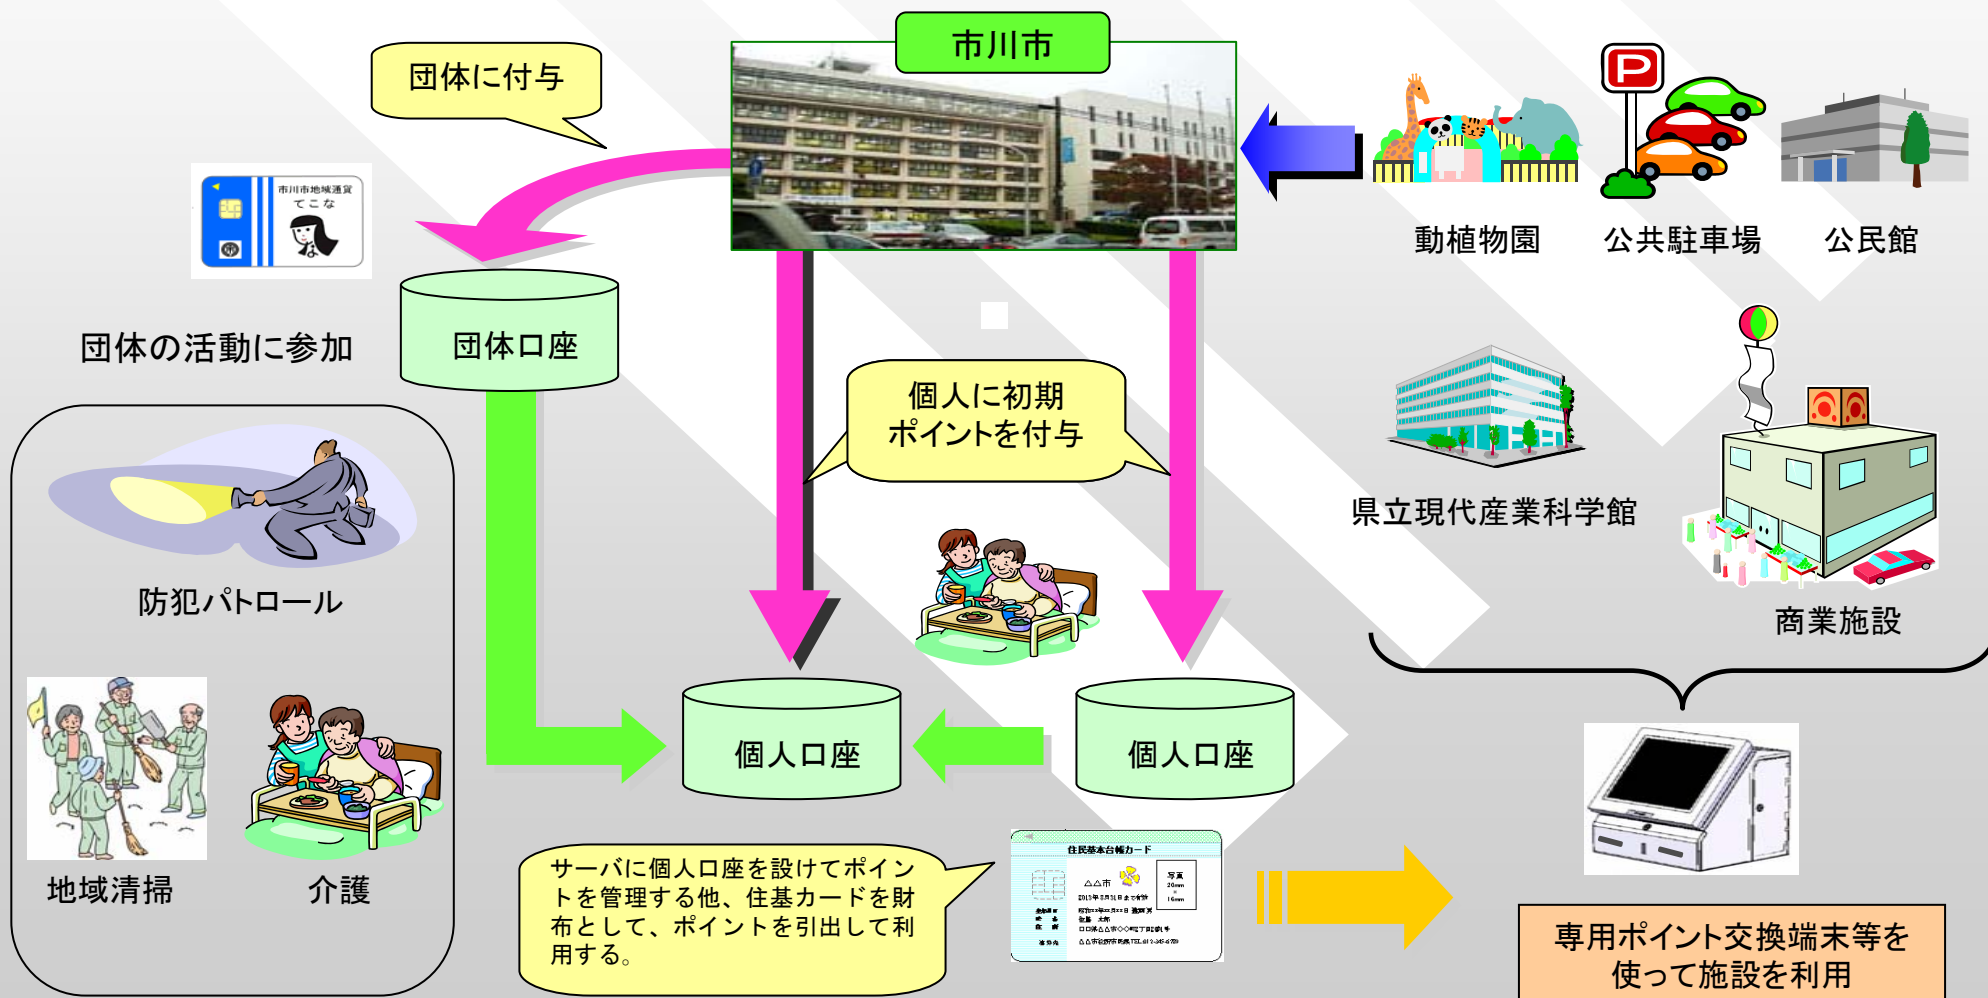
市川市

団体に付与

市川市地域通貨
てこな

団体の活動に参加

団体口座

動植物園

公共駐車場

公民館

個人に初期
ポイントを付与

県立現代産業科学館

防犯パトロール

商業施設

地域清掃

介護

個人口座

個人口座

住民基本台帳カード
△△市

サーバに個人口座を設けてポイントを管理する他、住基カードを財布として、ポイントを引出して利用する。

専用ポイント交換端末等を
使って施設を利用